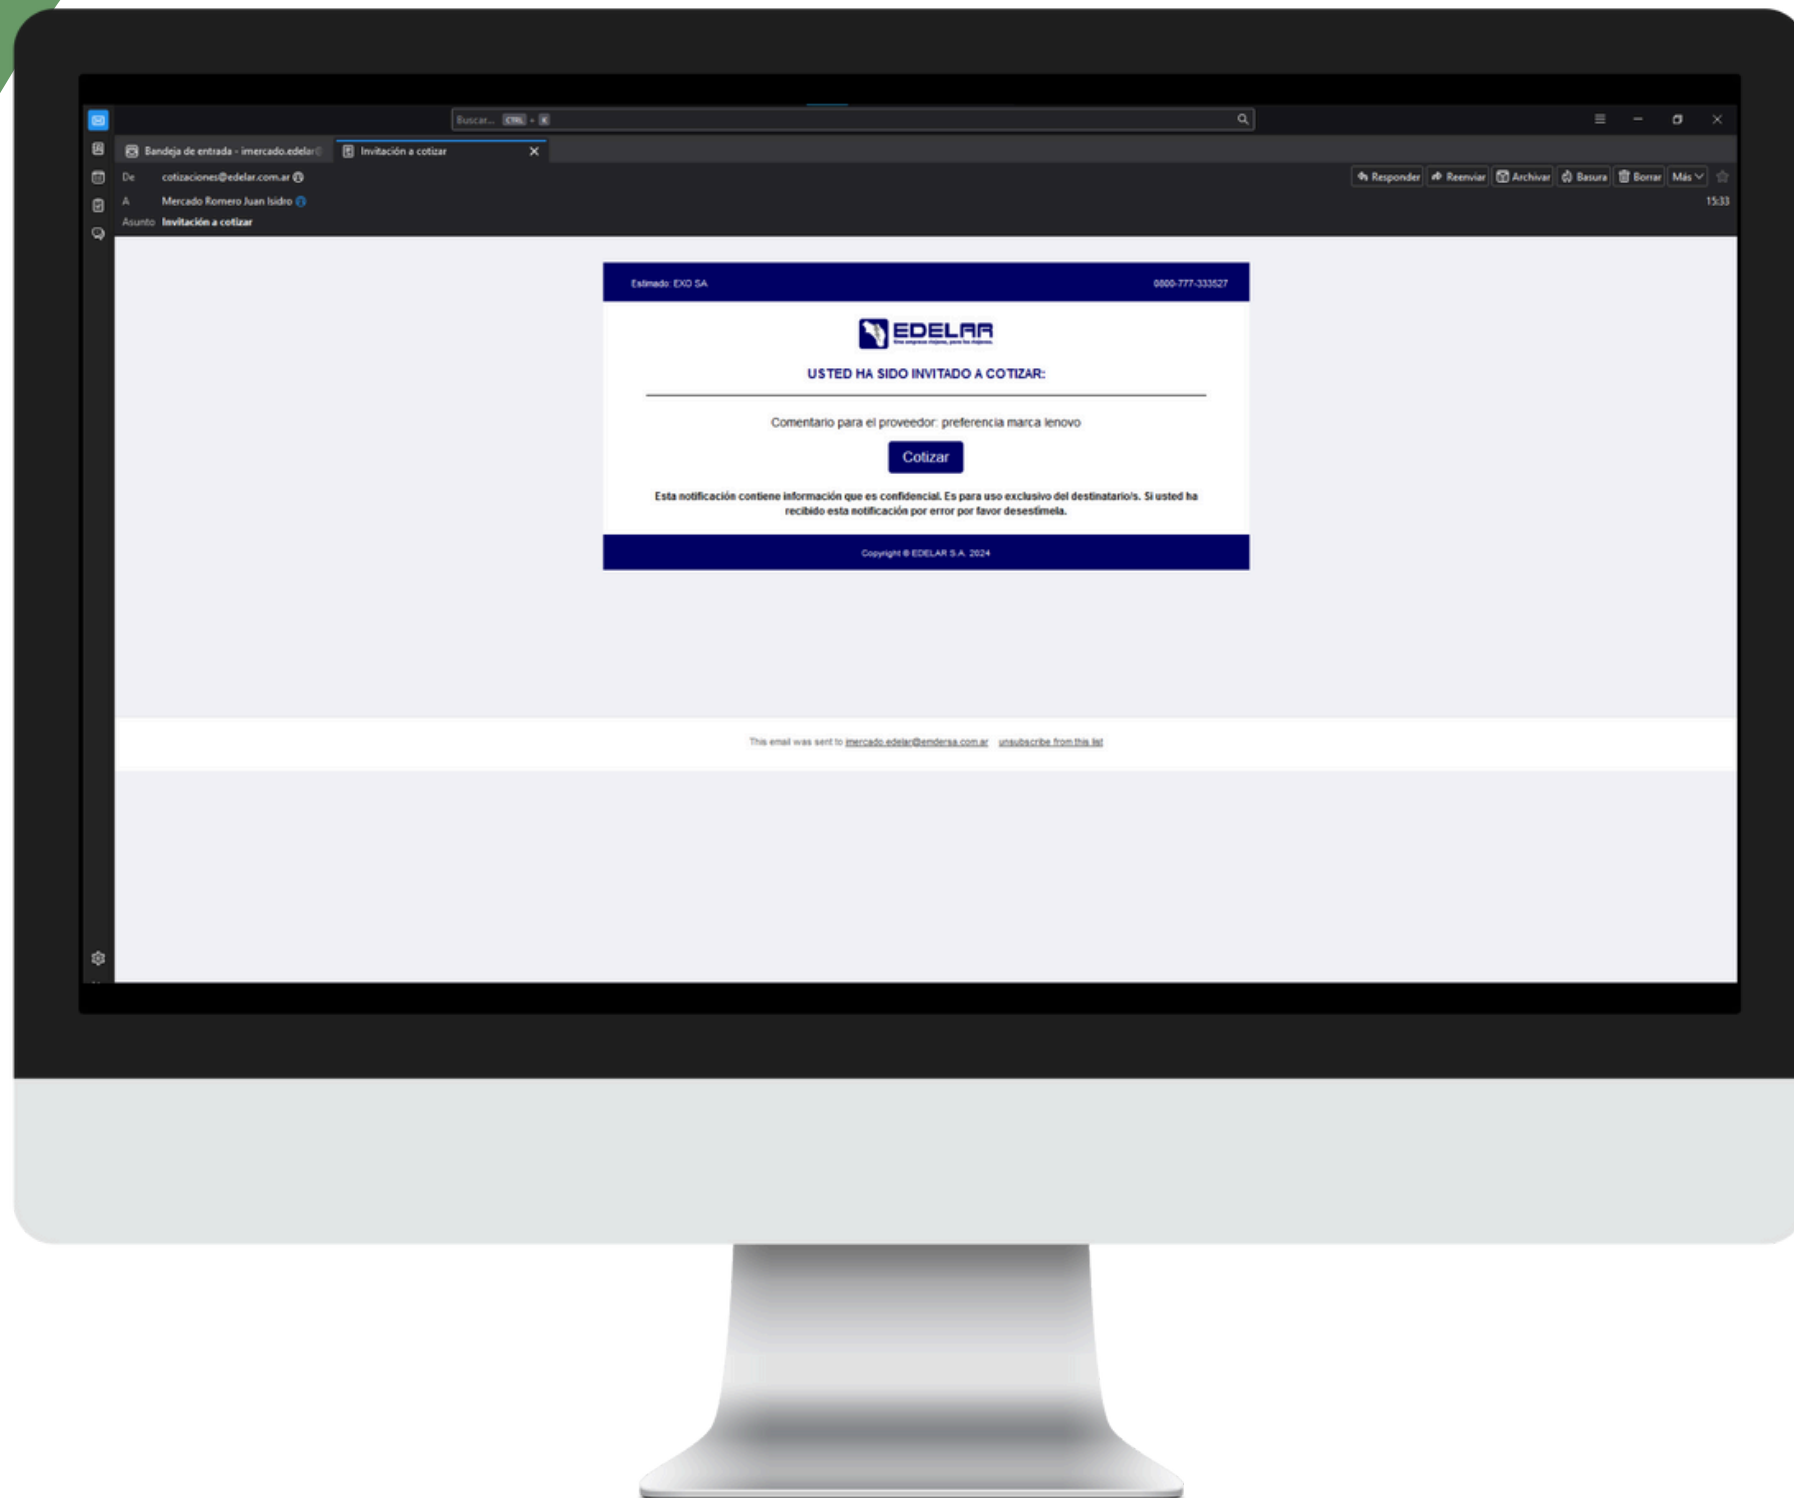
Buscar... CTRL + K

Bandeja de entrada - imercado.edelar

Invitación a cotizar

De cotizaciones@edelar.com.ar

A Mercado Romero Juan Isidro

Asunto Invitación a cotizar

Responder Reenviar Archivar Basura Borrar Más

15:33

Estimado: EXO SA

0800-777-333527

EDELAR

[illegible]

USTED HA SIDO INVITADO A COTIZAR:

Comentario para el proveedor: preferencia marca lenovo

Cotizar

Esta notificación contiene información que es confidencial. Es para uso exclusivo del destinatario/s. Si usted ha recibido esta notificación por error por favor desestímela.

Copyright © EDELAR S.A. 2024

This email was sent to imercado.edelar@emdersa.com.ar unsubscribe from this list